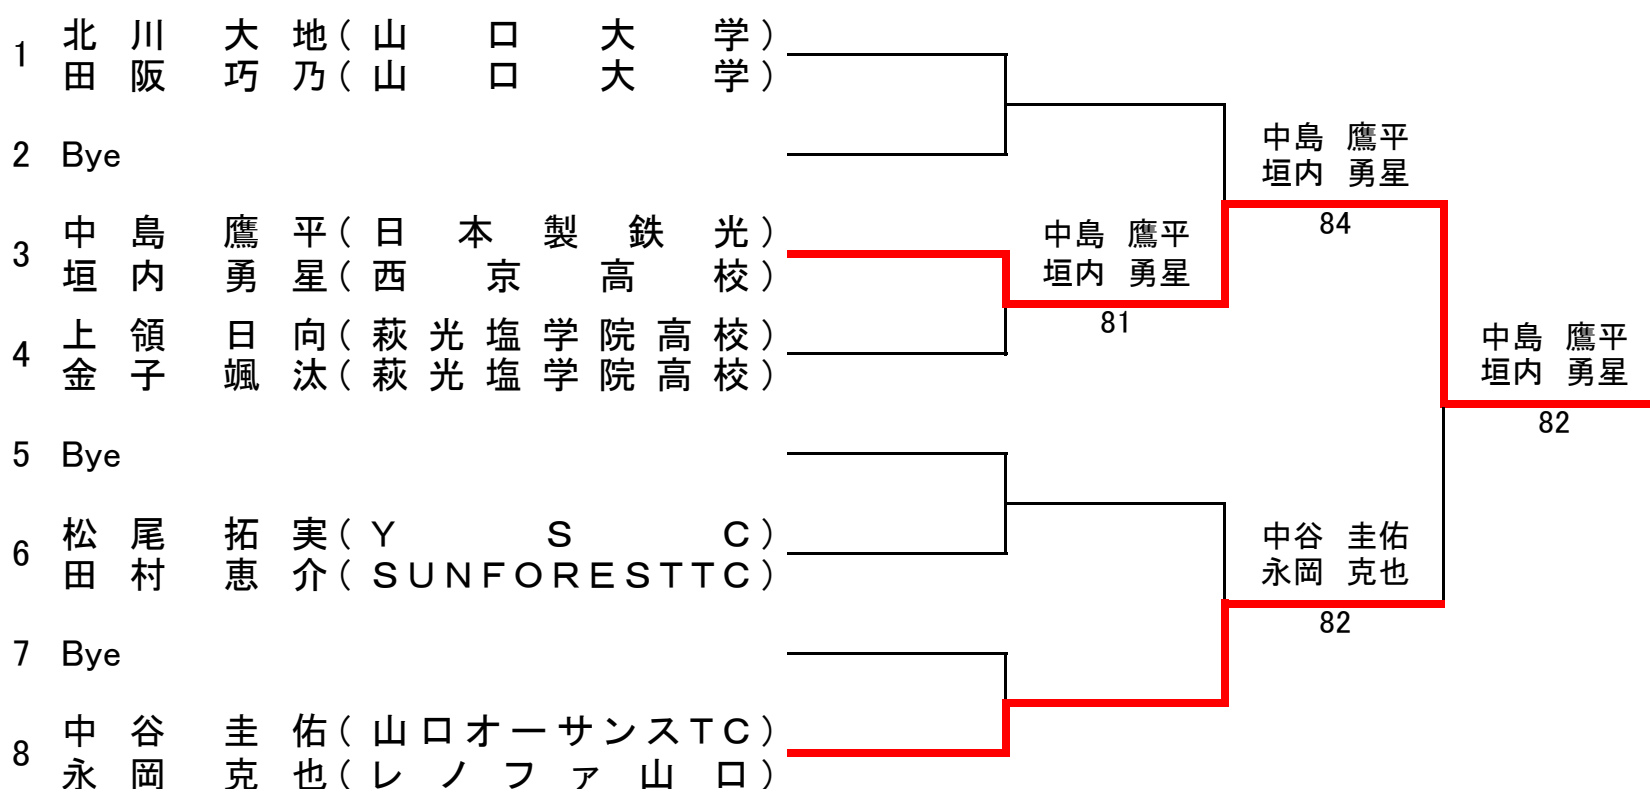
1 北川 大地（山口大学）
田阪 巧乃（山口大学）

2 Bye

3 中島 鷹平（日本製鉄光）
垣内 勇星（西京高校）

4 上領 日向（萩光塩学院高校）
金子 颯汰（萩光塩学院高校）

5 Bye

6 松尾 拓実（YSC）
田村 恵介（SUNFORESTTC）

7 Bye

8 中谷 圭佑（山口オーサンスTC）
永岡 克也（レノファ山口）

中島 鷹平
垣内 勇星
84

中島 鷹平
垣内 勇星
81

中島 鷹平
垣内 勇星
82

中谷 圭佑
永岡 克也
82